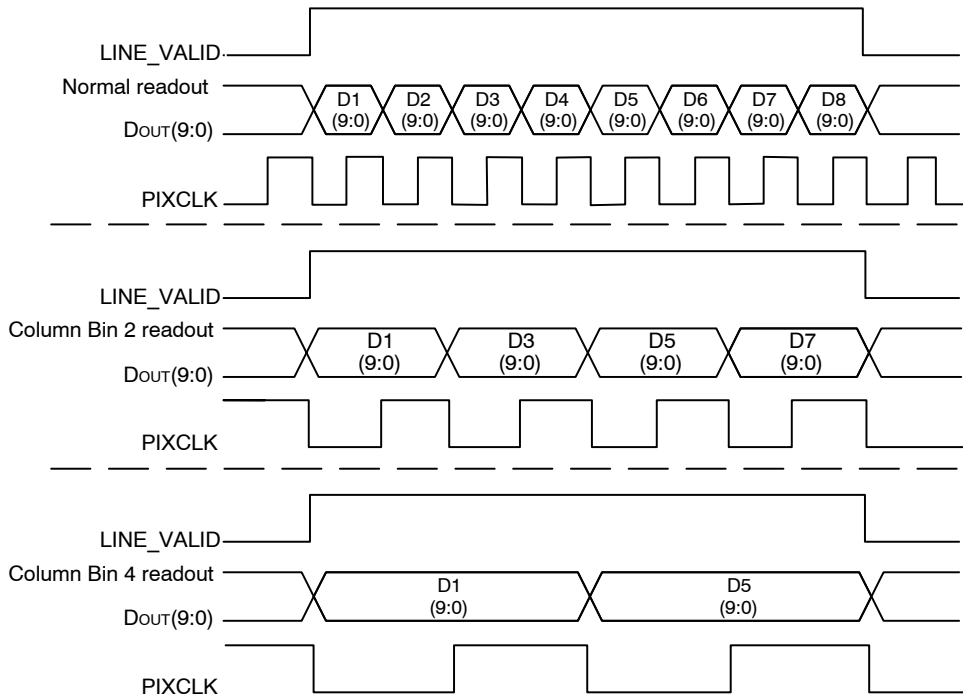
LINE_VALID
Normal readout
DOUT(9:0)
D1 (9:0)
D2 (9:0)
D3 (9:0)
D4 (9:0)
D5 (9:0)
D6 (9:0)
D7 (9:0)
D8 (9:0)
PIXCLK

LINE_VALID
Column Bin 2 readout
DOUT(9:0)
D1 (9:0)
D3 (9:0)
D5 (9:0)
D7 (9:0)
PIXCLK

LINE_VALID
Column Bin 4 readout
DOUT(9:0)
D1 (9:0)
D5 (9:0)
PIXCLK